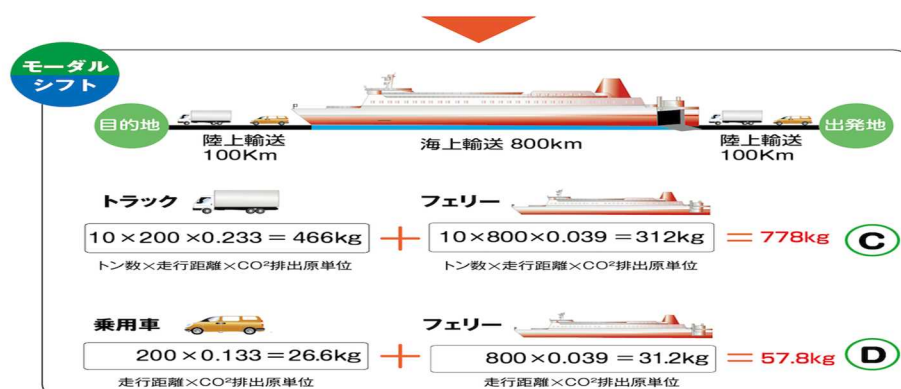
モーダル
シフト

目的地
陸上輸送
100Km
海上輸送 800km
陸上輸送
100Km
出発地

トラック
$10\times200\times0.233=466$kg
トン数×走行距離×CO²排出原単位
＋
フェリー
$10\times800\times0.039=312$kg
トン数×走行距離×CO²排出原単位
＝778kg
C

乗用車
$200\times0.133=26.6$kg
走行距離×CO²排出原単位
＋
フェリー
$800\times0.039=31.2$kg
走行距離×CO²排出原単位
＝57.8kg
D